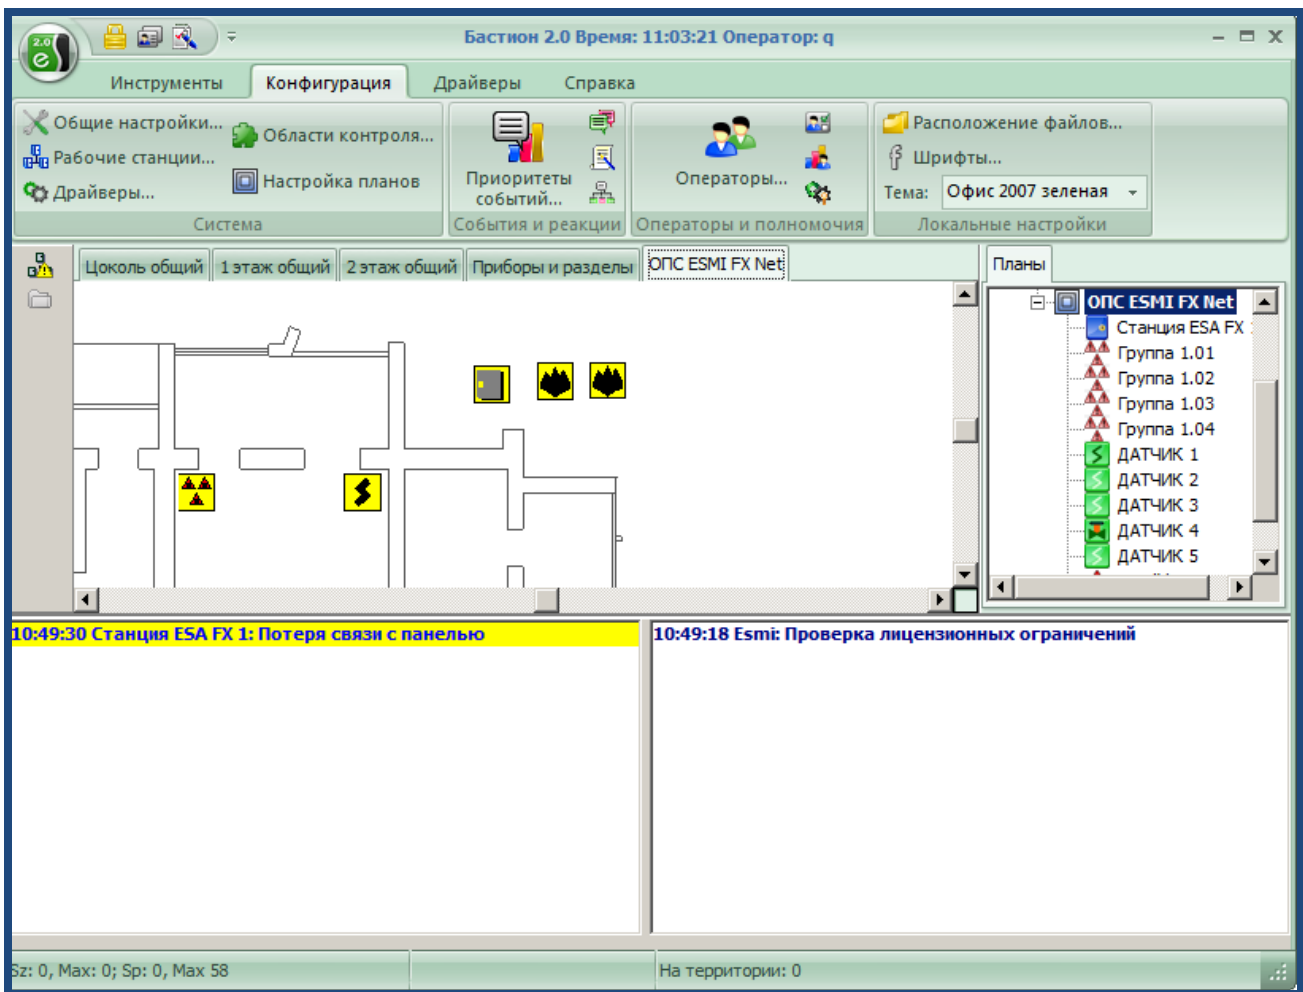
Бастион 2.0 Время: 11:03:21 Оператор: q

Инструменты
Конфигурация
Драйверы
Справка

Общие настройки...
Рабочие станции...
Драйверы...
Области контроля...
Настройка планов
Система

Приоритеты событий...
События и реакции

Операторы...
Операторы и полномочия

Расположение файлов...
Шрифты...
Тема: Офис 2007 зеленая
Локальные настройки

Цоколь общий
1 этаж общий
2 этаж общий
Приборы и разделы
ОПС ESMI FX Net

Планы

ОПС ESMI FX Net
Станция ESA FX
Группа 1.01
Группа 1.02
Группа 1.03
Группа 1.04
ДАТЧИК 1
ДАТЧИК 2
ДАТЧИК 3
ДАТЧИК 4
ДАТЧИК 5

10:49:30 Станция ESA FX 1: Потеря связи с панелью

10:49:18 Esmi: Проверка лицензионных ограничений

Sz: 0, Max: 0; Sp: 0, Max 58
На территории: 0